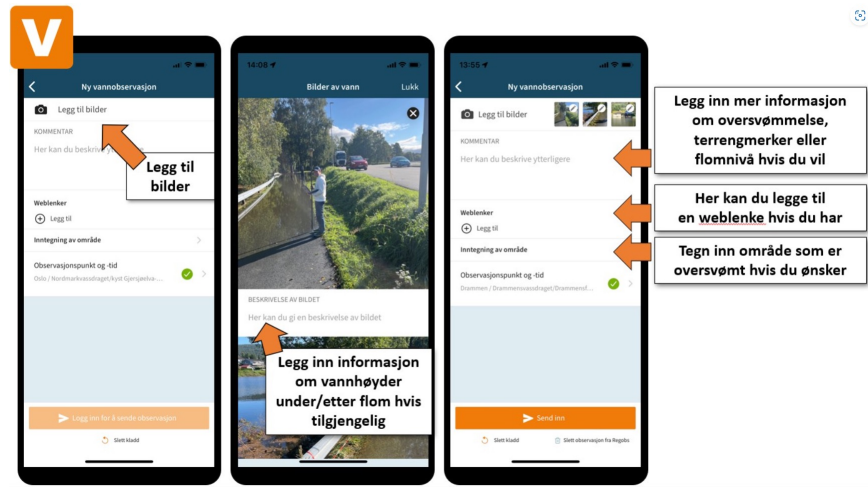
V

Ny vannobservasjon

Legg til bilder

KOMMENTAR

Her kan du beskrive ytterligere

Legg til bilder

Weblenker

Legg til

Inntegning av område

Observasjonspunkt og -tid

Oslo / Nordmarksvassdraget/kyst Gjersjøelva-...

Logg inn for å sende observasjon

Slett kladd

14:08

Bilder av vann

Lukk

BESKRIVELSE AV BILDET

Her kan du gi en beskrivelse av bildet

Legg inn informasjon om vannhøyder under/etter flom hvis tilgjengelig

13:55

Ny vannobservasjon

Legg til bilder

KOMMENTAR

Her kan du beskrive ytterligere

Weblenker

Legg til

Inntegning av område

Observasjonspunkt og -tid

Drammen / Drammensvassdraget/Drammensf...

Send inn

Slett kladd

Slett observasjon fra Regobs

Legg inn mer informasjon om oversvømmelse, terrengmerker eller flomnivå hvis du vil

Her kan du legge til en weblenke hvis du har

Tegn inn område som er oversvømt hvis du ønsker